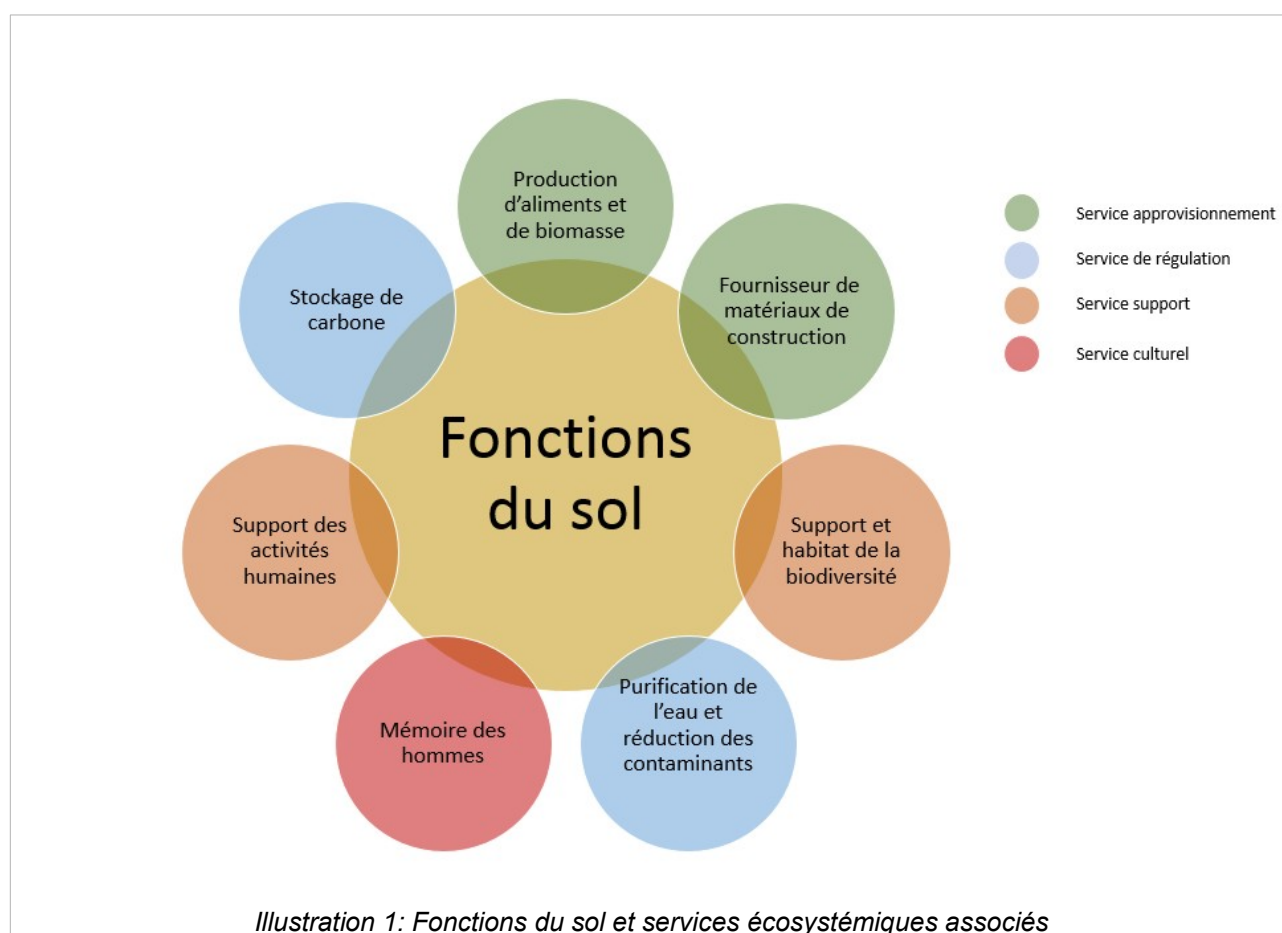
Production d'aliments et de biomasse

Stockage de carbone

Fournisseur de matériaux de construction

Fonctions du sol

Support des activités humaines

Support et habitat de la biodiversité

Mémoire des hommes

Purification de l'eau et réduction des contaminants

Service approvisionnement

Service de régulation

Service support

Service culturel

Illustration 1: Fonctions du sol et services écosystémiques associés